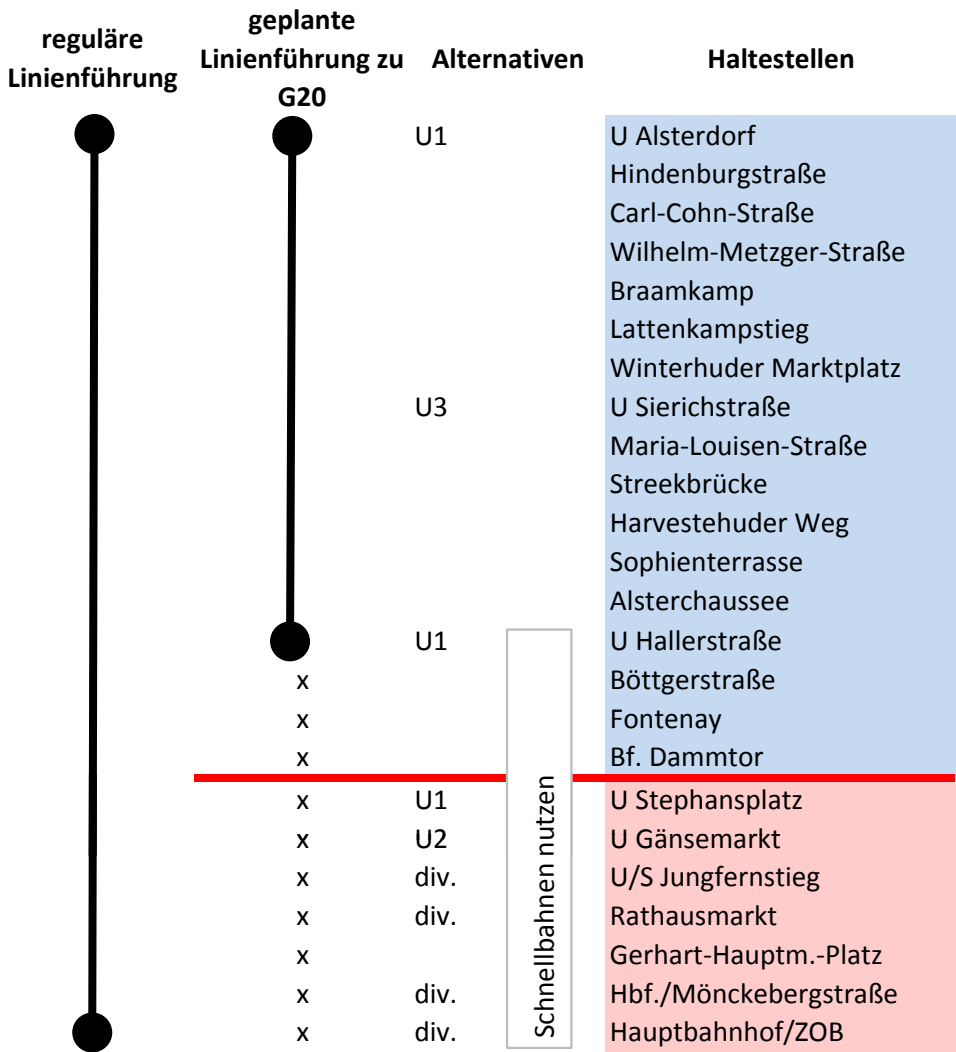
| reguläre Linienführung | geplante Linienführung zu G20 | Alternativen | | Haltestellen |
|---|---|---|---|---|
| | | U1 | | U Alsterdorf |
| | | | | Hindenburgstraße |
| | | | | Carl-Cohn-Straße |
| | | | | Wilhelm-Metzger-Straße |
| | | | | Braamkamp |
| | | | | Lattenkampstieg |
| | | | | Winterhuder Marktplatz |
| | | U3 | | U Sierichstraße |
| | | | | Maria-Louisen-Straße |
| | | | | Streekbrücke |
| | | | | Harvestehuder Weg |
| | | | | Sophienterrasse |
| | | | | Alsterchaussee |
| | | U1 | Schnellbahnen nutzen | U Hallerstraße |
| | x | | | Böttgerstraße |
| | x | | | Fontenay |
| | x | | | Bf. Dammtor |
| | x | U1 | | U Stephansplatz |
| | x | U2 | | U Gänsemarkt |
| | x | div. | | U/S Jungfernstieg |
| | x | div. | | Rathausmarkt |
| | x | | | Gerhart-Hauptm.-Platz |
| | x | div. | | Hbf./Mönckebergstraße |
| | x | div. | | Hauptbahnhof/ZOB |